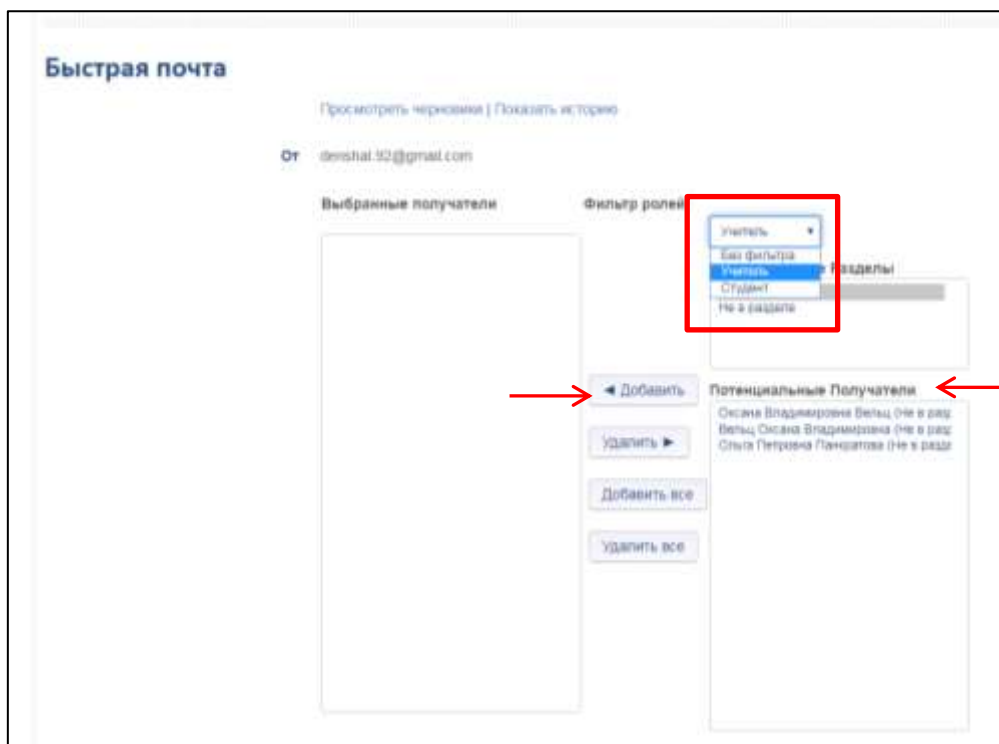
Быстрая почта

Просмотреть черновики | Показать историю

От denshal.92@gmail.com

Выбранные получатели

Фильтр ролей

Учитель ▾

Без фильтра
Учитель
Студент
Не в разделе

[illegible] Разделы

◄ Добавить

Потенциальные Получатели

Оксана Владимировна Вельц (Не в разд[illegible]
Вельц Оксана Владимировна (Не в разд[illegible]
Ольга Петровна Панкратова (Не в разд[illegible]

Удалить ►

Добавить все

Удалить все